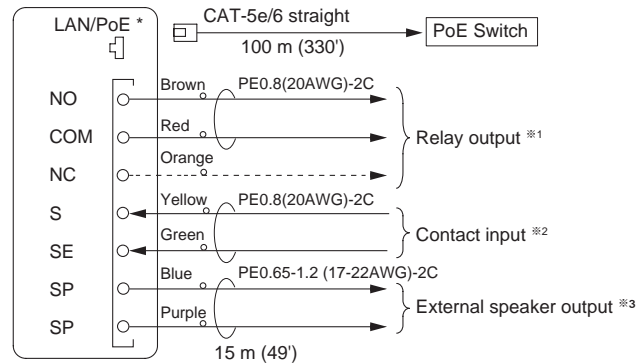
LAN/PoE *

CAT-5e/6 straight

100 m (330')

PoE Switch

NO

COM

NC

S

SE

SP

SP

Brown

PE0.8(20AWG)-2C

Red

Orange

Relay output ※1

Yellow

PE0.8(20AWG)-2C

Green

Contact input ※2

Blue

PE0.65-1.2 (17-22AWG)-2C

Purple

External speaker output ※3

15 m (49')